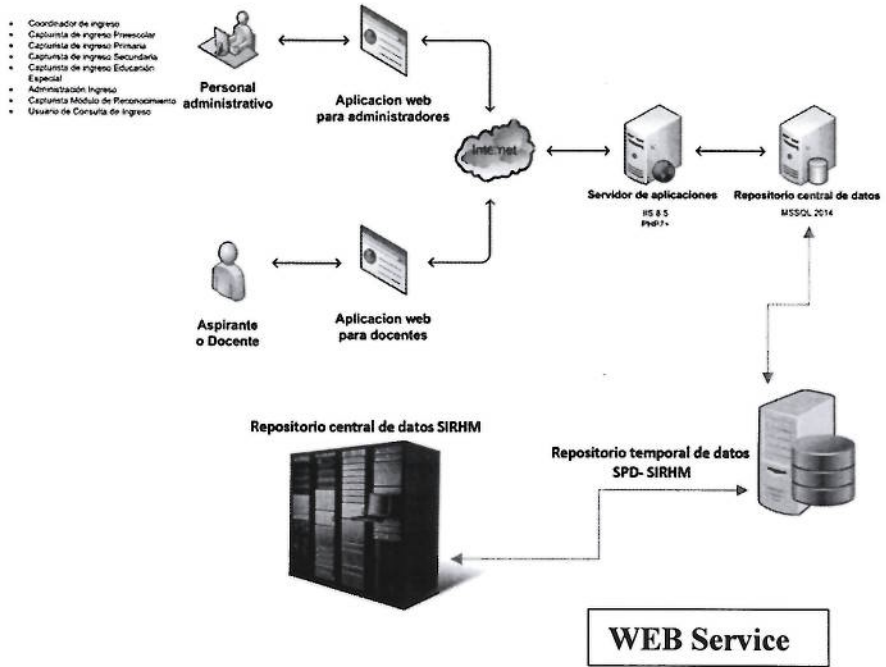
- Coordinador de ingreso
- Capturista de ingreso Preescolar
- Capturista de ingreso Primaria
- Capturista de ingreso Secundaria
- Capturista de ingreso Educación Especial
- Administración Ingreso
- Capturista Módulo de Reconocimiento
- Usuario de Consulta de Ingreso

Personal administrativo

Aplicacion web para administradores

Internet

Servidor de aplicaciones

IIS 8.5
PHP7+

Repositorio central de datos

MSSQL 2014

Aspirante o Docente

Aplicacion web para docentes

Repositorio central de datos SIRHM

Repositorio temporal de datos SPD- SIRHM

WEB Service